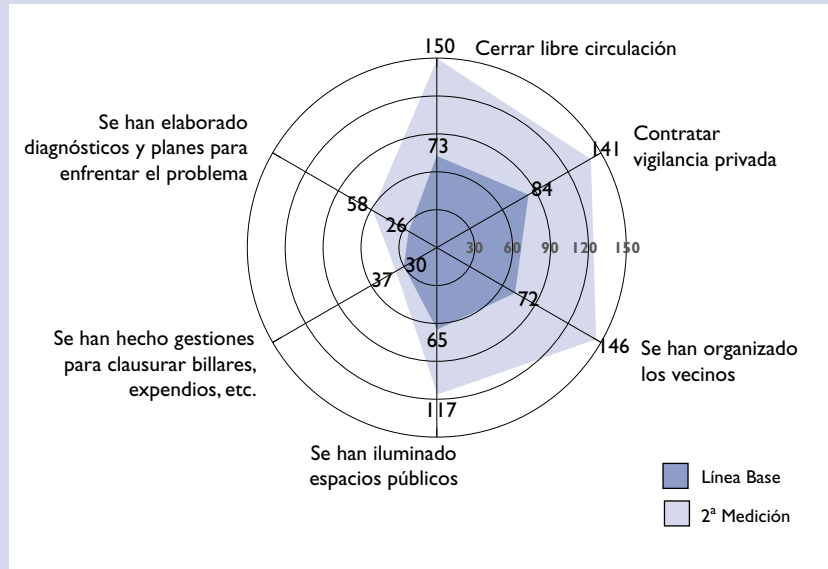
150 Cerrar libre circulación

Contratar vigilancia privada

141

Se han elaborado diagnósticos y planes para enfrentar el problema

73

84

58

26

30 60 90 120 150

30

37

72

Se han hecho gestiones para clausurar billares, expendios, etc.

65

146 Se han organizado los vecinos

117

Se han iluminado espacios públicos

Línea Base

2ª Medición